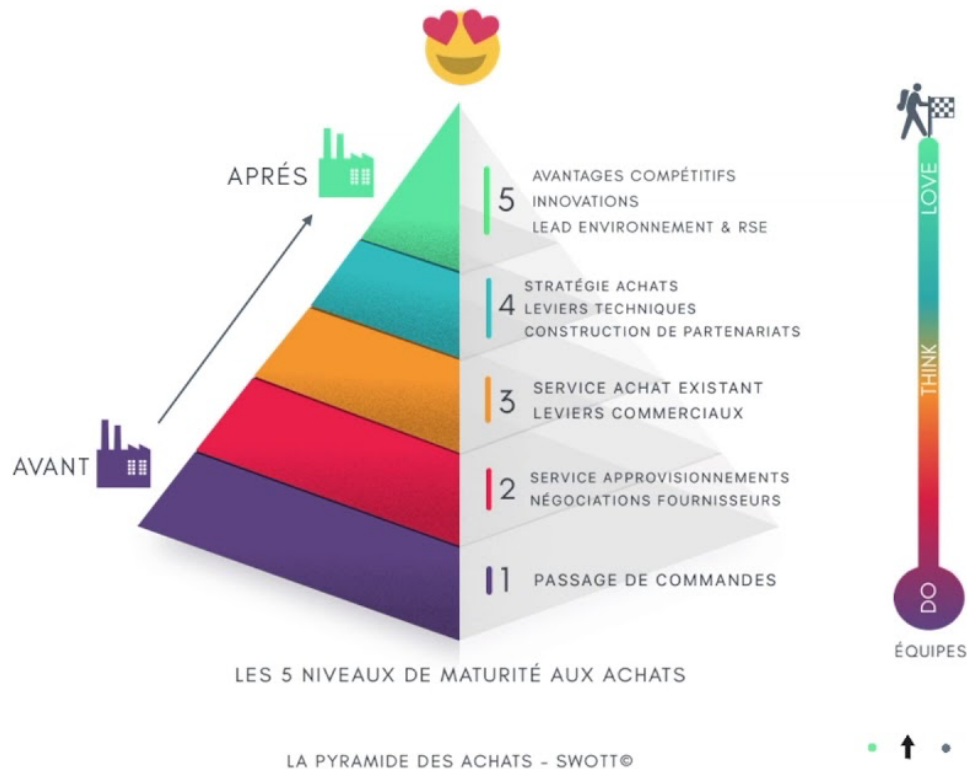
APRÉS

AVANT

5 AVANTAGES COMPÉTITIFS
INNOVATIONS
LEAD ENVIRONNEMENT & RSE

4 STRATÉGIE ACHATS
LEVIERS TECHNIQUES
CONSTRUCTION DE PARTENARIATS

3 SERVICE ACHAT EXISTANT
LEVIERS COMMERCIAUX

2 SERVICE APPROVISIONNEMENTS
NÉGOCIATIONS FOURNISSEURS

1 PASSAGE DE COMMANDES

LOVE
THINK
DO
ÉQUIPES

LES 5 NIVEAUX DE MATURITÉ AUX ACHATS

LA PYRAMIDE DES ACHATS - SWOTT©